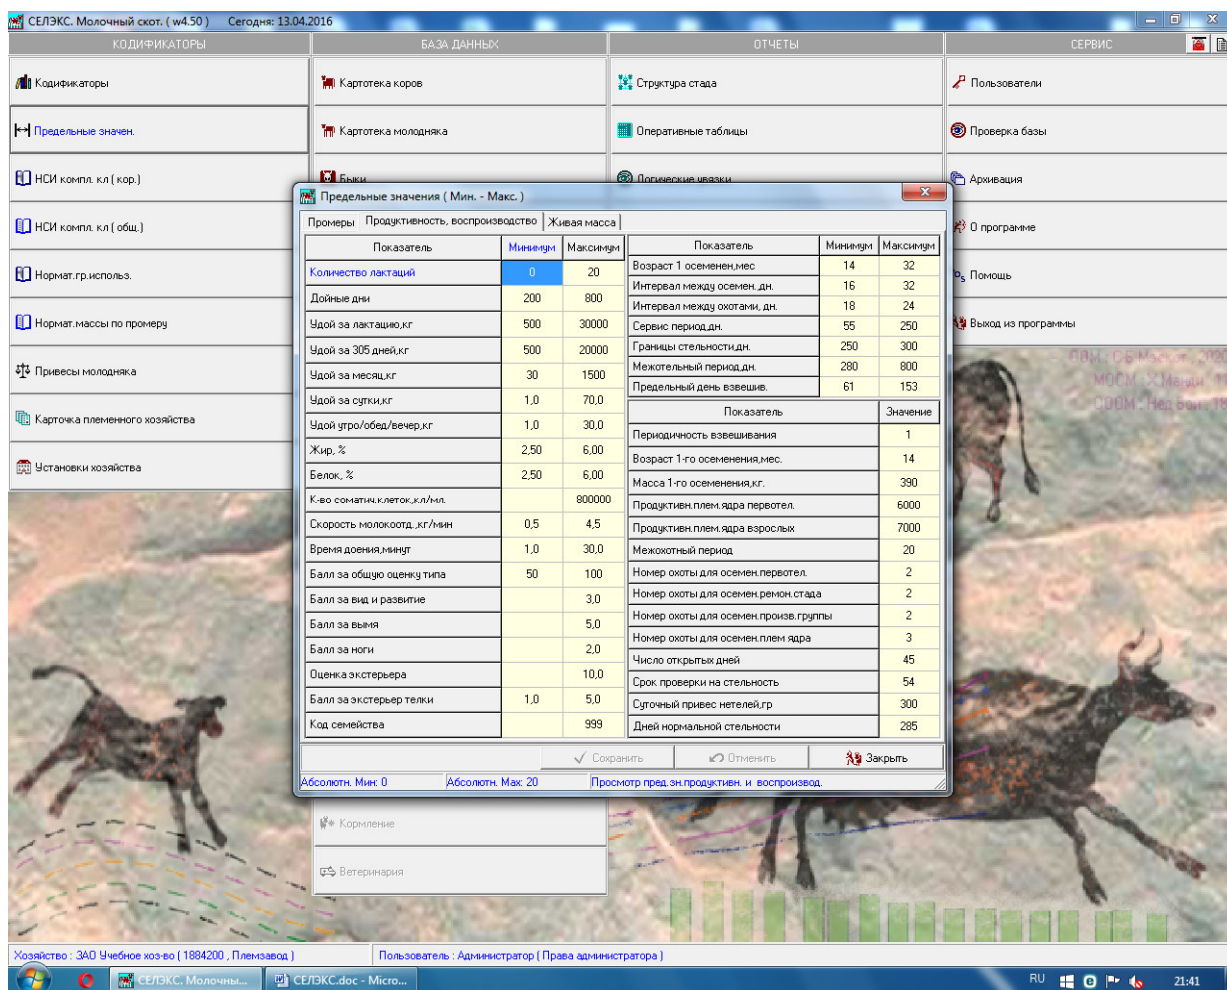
СЕЛЭКС. Молочный скот. ( w4.50 )    Сегодня: 13.04.2016

КОДИФИКАТОРЫ
Кодификаторы
Предельные значен.
НСИ компл. кл ( кор.)
НСИ компл. кл ( общ.)
Нормат.гр.использ.
Нормат.массы по промеру
Привесы молодняка
Карточка племенного хозяйства
Установки хозяйства

БАЗА ДАННЫХ
Картотека коров
Картотека молодняка
Быки
Кормление
Ветеринария

ОТЧЕТЫ
Структура стада
Оперативные таблицы
Логические увязки

СЕРВИС
Пользователи
Проверка базы
Архивация
О программе
Помощь
Выход из программы

Предельные значения ( Мин. - Макс. )

Промеры | Продуктивность, воспроизводство | Живая масса

| Показатель | Минимум | Максимум |
|---|---|---|
| Количество лактаций | 0 | 20 |
| Дойные дни | 200 | 800 |
| Удой за лактацию,кг | 500 | 30000 |
| Удой за 305 дней,кг | 500 | 20000 |
| Удой за месяц,кг | 30 | 1500 |
| Удой за сутки,кг | 1,0 | 70,0 |
| Удой утро/обед/вечер,кг | 1,0 | 30,0 |
| Жир, % | 2,50 | 6,00 |
| Белок, % | 2,50 | 6,00 |
| К-во соматич.клеток,кл/мл. | | 800000 |
| Скорость молокоотд.,кг/мин | 0,5 | 4,5 |
| Время доения,минут | 1,0 | 30,0 |
| Балл за общую оценку типа | 50 | 100 |
| Балл за вид и развитие | | 3,0 |
| Балл за вымя | | 5,0 |
| Балл за ноги | | 2,0 |
| Оценка экстерьера | | 10,0 |
| Балл за экстерьер телки | 1,0 | 5,0 |
| Код семейства | | 999 |

| Показатель | Минимум | Максимум |
|---|---|---|
| Возраст 1 осеменен,мес | 14 | 32 |
| Интервал между осемен.,дн. | 16 | 32 |
| Интервал между охотами, дн. | 18 | 24 |
| Сервис период,дн. | 55 | 250 |
| Границы стельности,дн. | 250 | 300 |
| Межотельный период,дн. | 280 | 800 |
| Предельный день взвешив. | 61 | 153 |

| Показатель | Значение |
|---|---|
| Периодичность взвешивания | 1 |
| Возраст 1-го осеменения,мес. | 14 |
| Масса 1-го осеменения,кг. | 390 |
| Продуктивн.плем.ядра первотел. | 6000 |
| Продуктивн.плем.ядра взрослых | 7000 |
| Межохотный период | 20 |
| Номер охоты для осемен.первотел. | 2 |
| Номер охоты для осемен.ремон.стада | 2 |
| Номер охоты для осемен.произв.группы | 2 |
| Номер охоты для осемен.плем ядра | 3 |
| Число открытых дней | 45 |
| Срок проверки на стельность | 54 |
| Суточный привес нетелей,гр | 300 |
| Дней нормальной стельности | 285 |

Сохранить    Отменить    Закрыть

Абсолютн. Мин: 0    Абсолютн. Мах: 20    Просмотр пред.зн.продуктивн. и воспроизвод.

ПВМ : СБ Макси : 2020
МОСМ : Х Макси : 11
СООМ : Нед Бол : 18

Хозяйство : ЗАО Учебное хоз-во ( 1884200 , Племзавод )    Пользователь : Администратор ( Права администратора )

СЕЛЭКС. Молочны...    СЕЛЭКС.doc - Micro...    RU    21:41